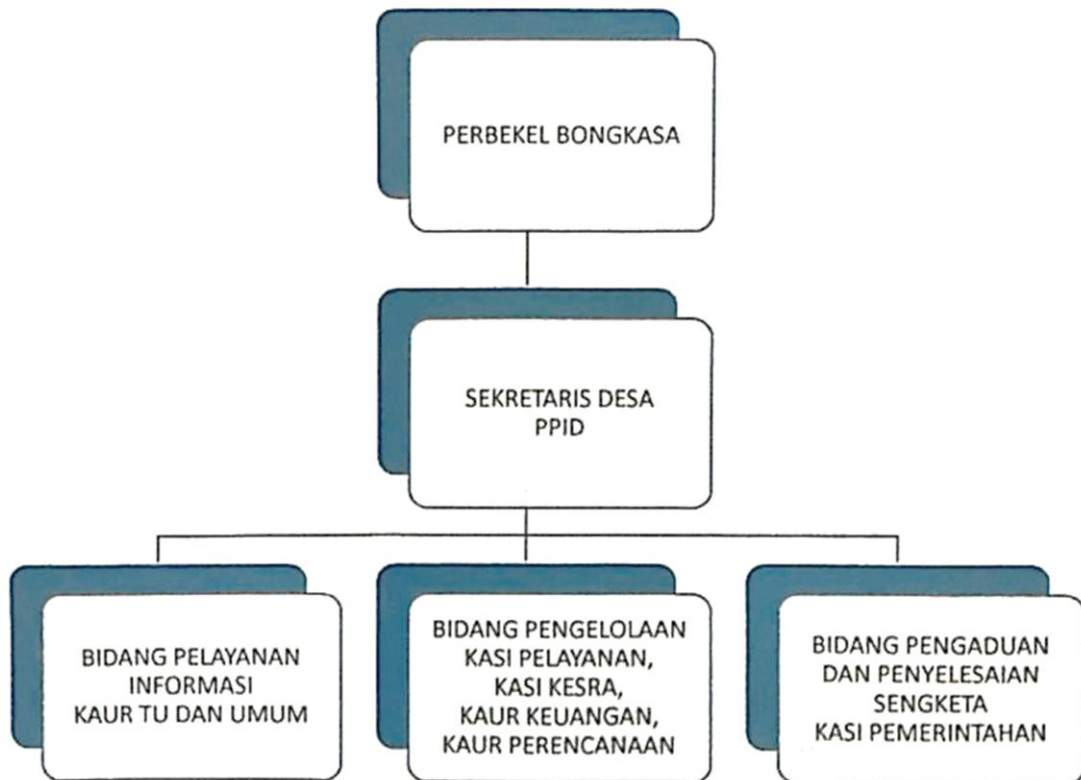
PERBEKEL BONGKASA

SEKRETARIS DESA
PPID

BIDANG PELAYANAN INFORMASI
KAUR TU DAN UMUM

BIDANG PENGELOLAAN
KASI PELAYANAN,
KASI KESRA,
KAUR KEUANGAN,
KAUR PERENCANAAN

BIDANG PENGADUAN DAN PENYELESAIAN SENGKETA
KASI PEMERINTAHAN